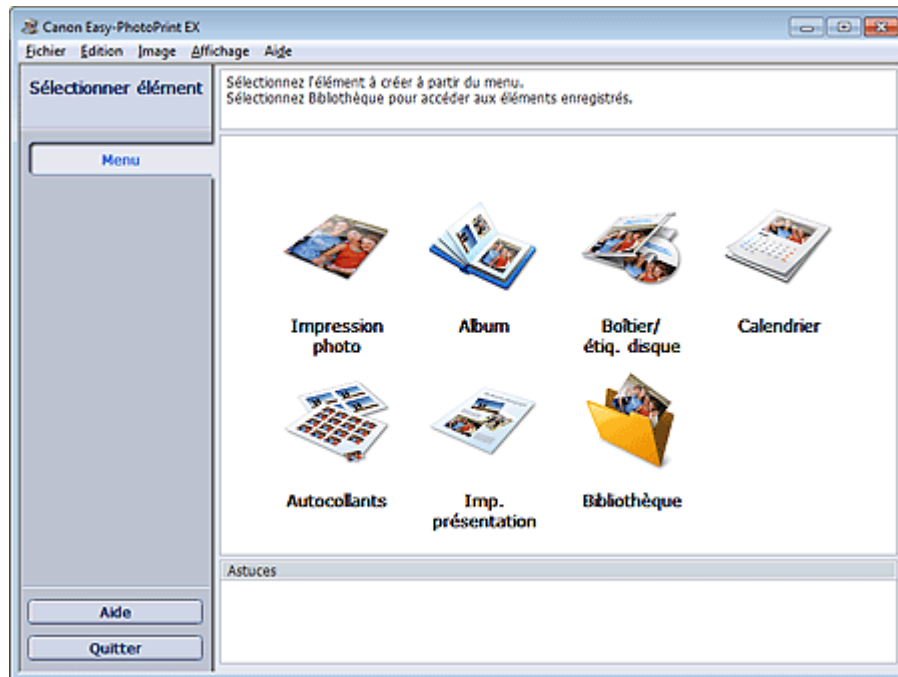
Canon Easy-PhotoPrint EX

Fichier Edition Image Affichage Aide

Sélectionner élément

Sélectionnez l'élément à créer à partir du menu.
Sélectionnez Bibliothèque pour accéder aux éléments enregistrés.

Menu

Impression photo

Album

Boîtier/ étiq. disque

Calendrier

Autocollants

Imp. présentation

Bibliothèque

Astuces

Aide

Quitter